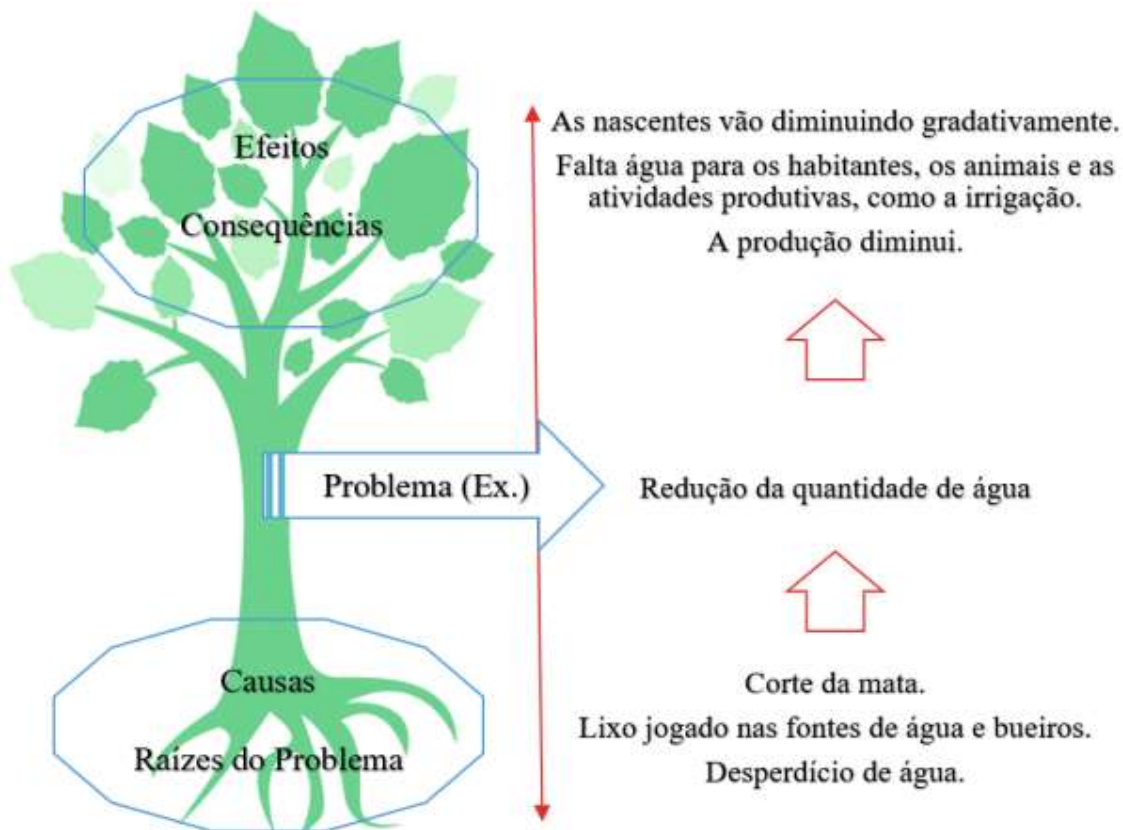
Efeitos

Consequências

As nascentes vão diminuindo gradativamente.

Falta água para os habitantes, os animais e as atividades produtivas, como a irrigação.

A produção diminui.

Problema (Ex.)

Redução da quantidade de água

Causas

Raízes do Problema

Corte da mata.

Lixo jogado nas fontes de água e bueiros.

Desperdício de água.